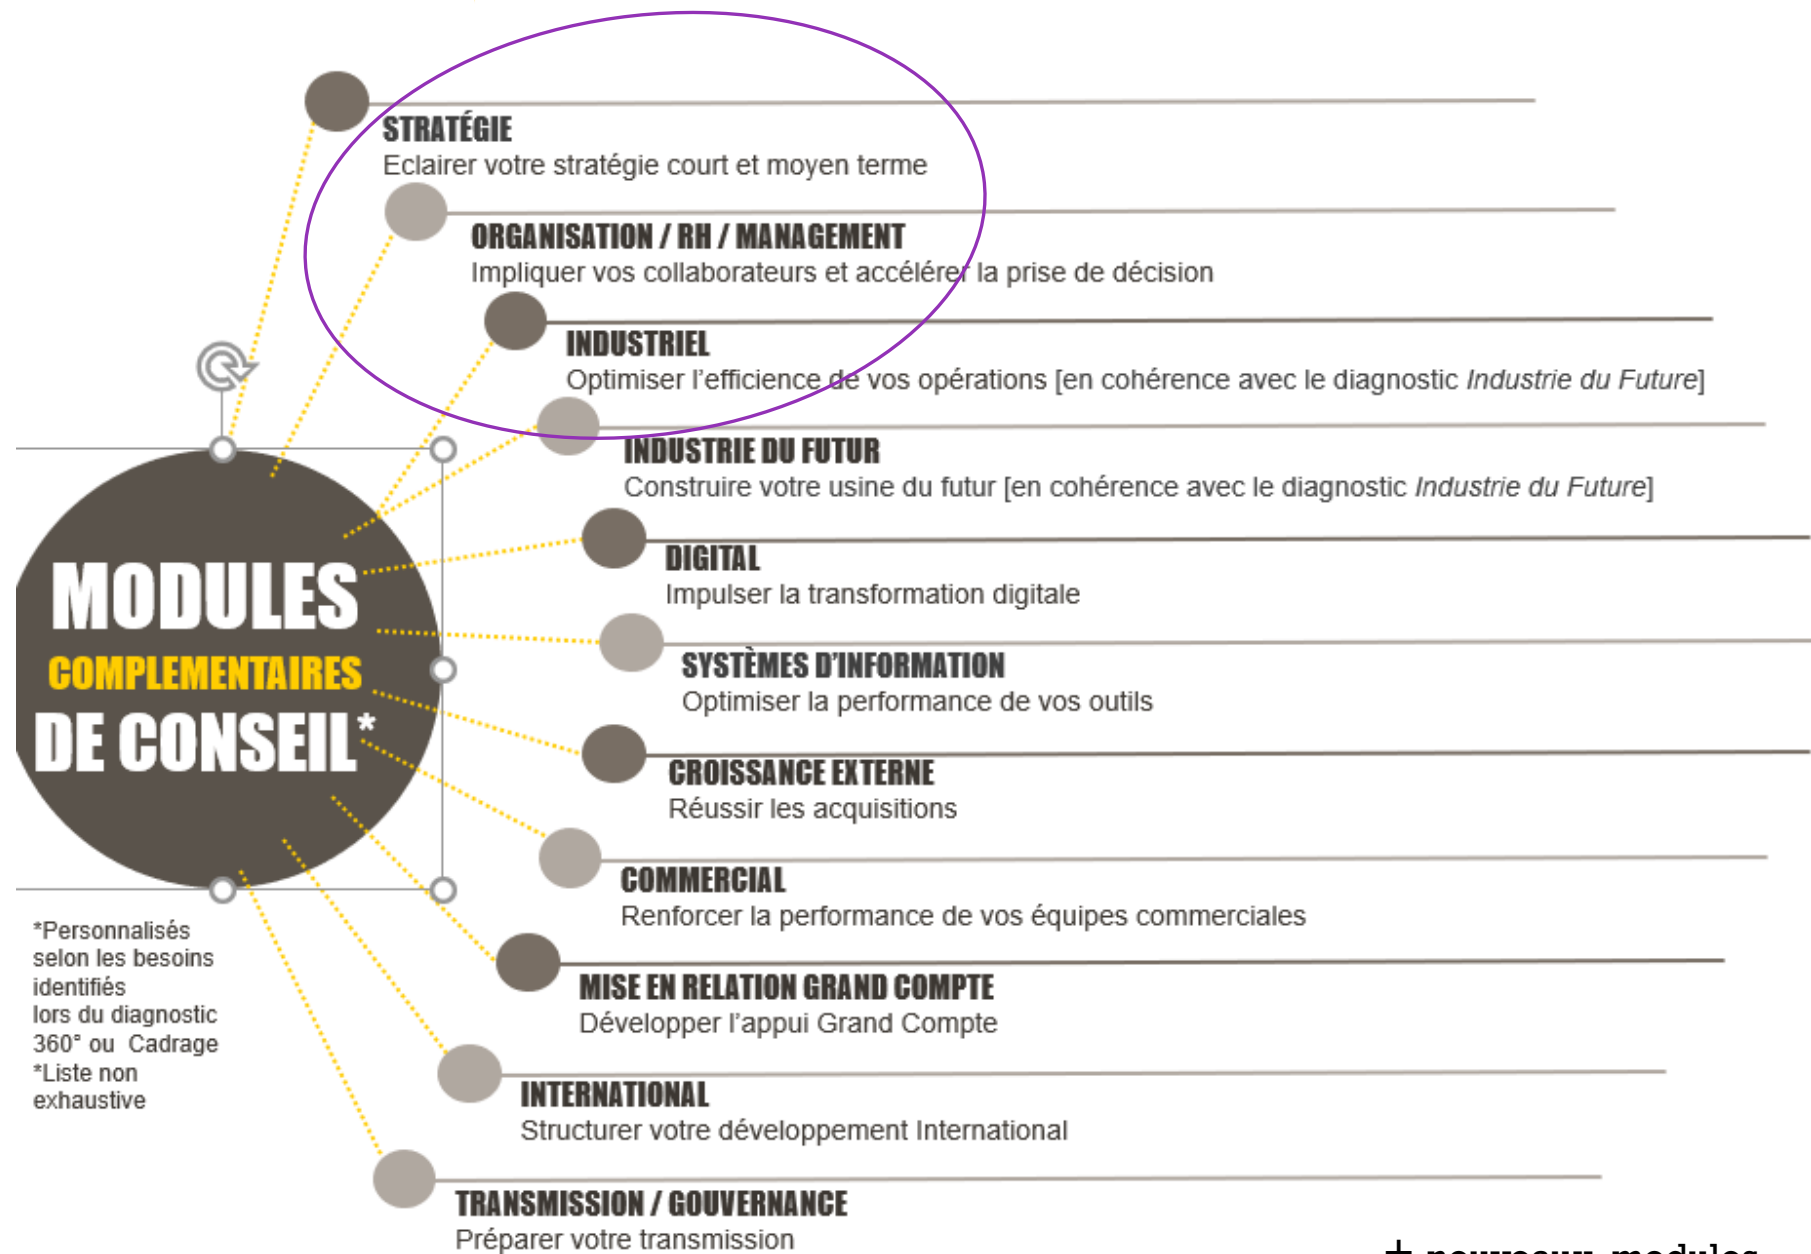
MODULES
COMPLEMENTAIRES
DE CONSEIL*

*Personnalisés selon les besoins identifiés lors du diagnostic 360° ou Cadrage
*Liste non exhaustive

STRATÉGIE
Eclairer votre stratégie court et moyen terme

ORGANISATION / RH / MANAGEMENT
Impliquer vos collaborateurs et accélérer la prise de décision

INDUSTRIEL
Optimiser l'efficience de vos opérations [en cohérence avec le diagnostic *Industrie du Future*]

INDUSTRIE DU FUTUR
Construire votre usine du futur [en cohérence avec le diagnostic *Industrie du Future*]

DIGITAL
Impulser la transformation digitale

SYSTÈMES D'INFORMATION
Optimiser la performance de vos outils

CROISSANCE EXTERNE
Réussir les acquisitions

COMMERCIAL
Renforcer la performance de vos équipes commerciales

MISE EN RELATION GRAND COMPTE
Développer l'appui Grand Compte

INTERNATIONAL
Structurer votre développement International

TRANSMISSION / GOUVERNANCE
Préparer votre transmission

+ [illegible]